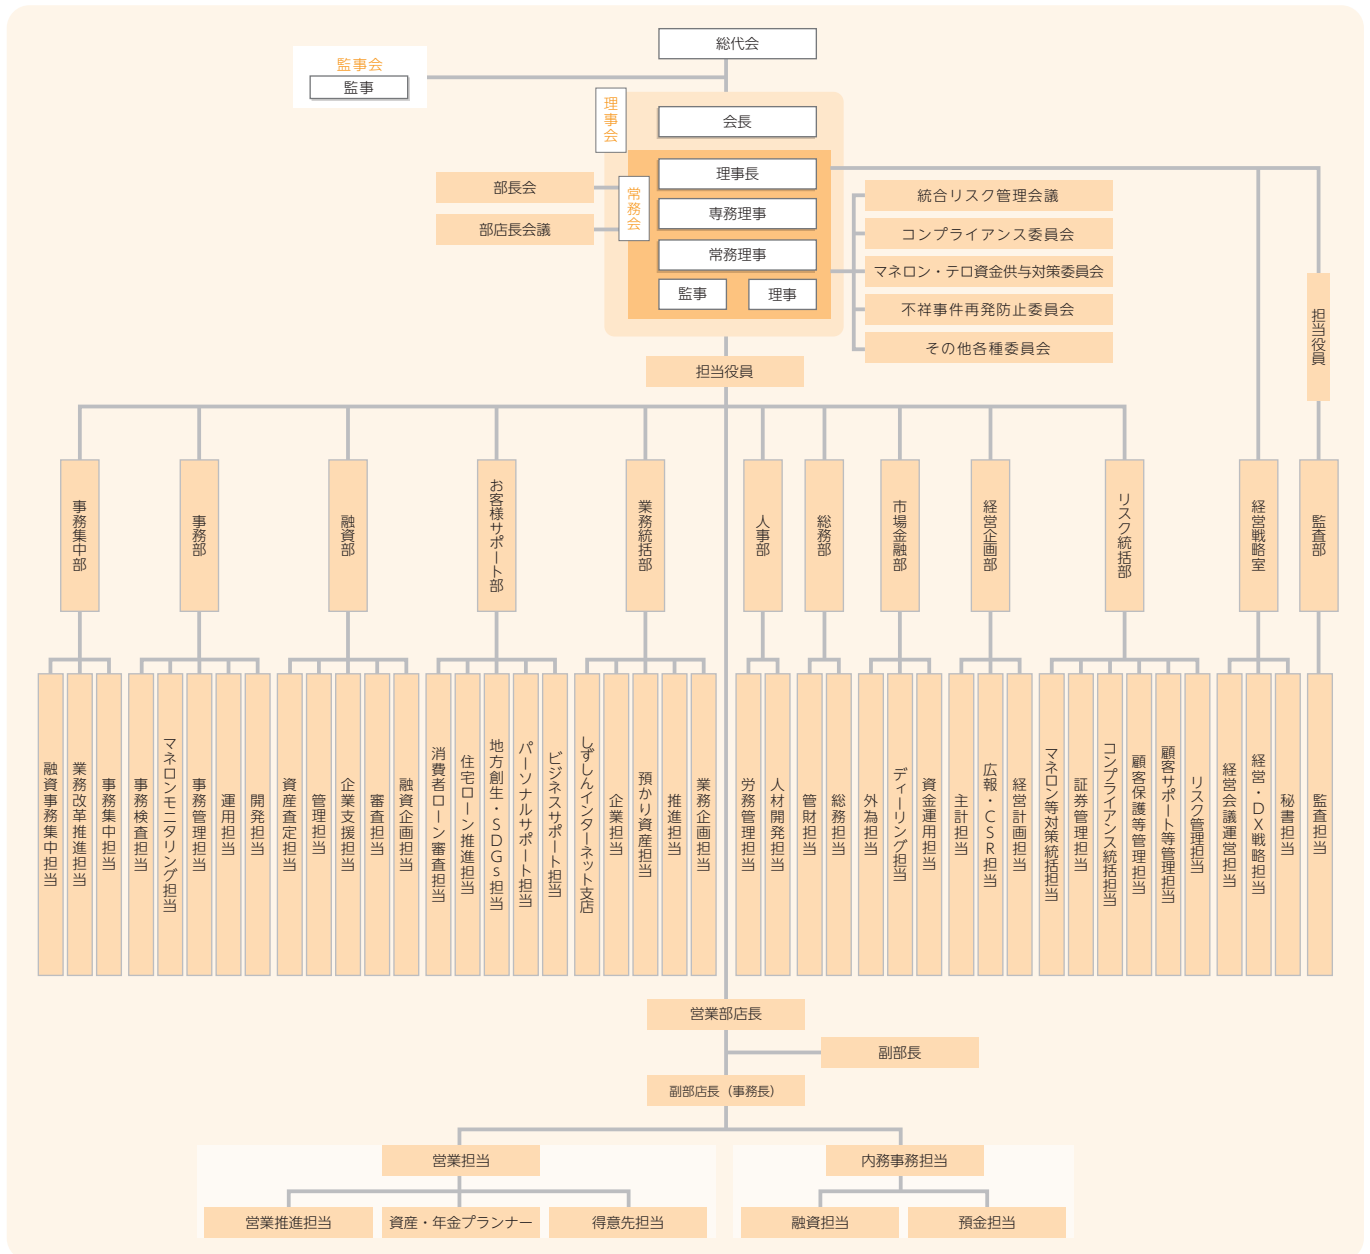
総代会

監事会
監事

理事会
会長

常務会
理事長
専務理事
常務理事
監事
理事

部長会
部店長会議

統合リスク管理会議
コンプライアンス委員会
マネロン・テロ資金供与対策委員会
不祥事件再発防止委員会
その他各種委員会

担当役員

担当役員

事務集中部
融資事務集中担当
業務改革推進担当
事務集中担当

事務部
事務検査担当
マネロンモニタリング担当
事務管理担当
運用担当
開発担当

融資部
資産査定担当
管理担当
企業支援担当
審査担当
融資企画担当

お客様サポート部
消費者ローン審査担当
住宅ローン推進担当
地方創生・SDGs担当
パーソナルサポート担当
ビジネスサポート担当

業務統括部
しずしんインターネット支店
企業担当
預かり資産担当
推進担当
業務企画担当

人事部
労務管理担当
人材開発担当

総務部
管財担当
総務担当

市場金融部
外為担当
ディーリング担当
資金運用担当

経営企画部
主計担当
広報・CSR担当
経営計画担当

リスク統括部
マネロン等対策統括担当
証券管理担当
コンプライアンス統括担当
顧客保護等管理担当
顧客サポート等管理担当
リスク管理担当

経営戦略室
経営会議運営担当
経営・DX戦略担当
秘書担当

監査部
監査担当

営業部店長
副部長
副部店長（事務長）

営業担当
営業推進担当
資産・年金プランナー
得意先担当

内務事務担当
融資担当
預金担当